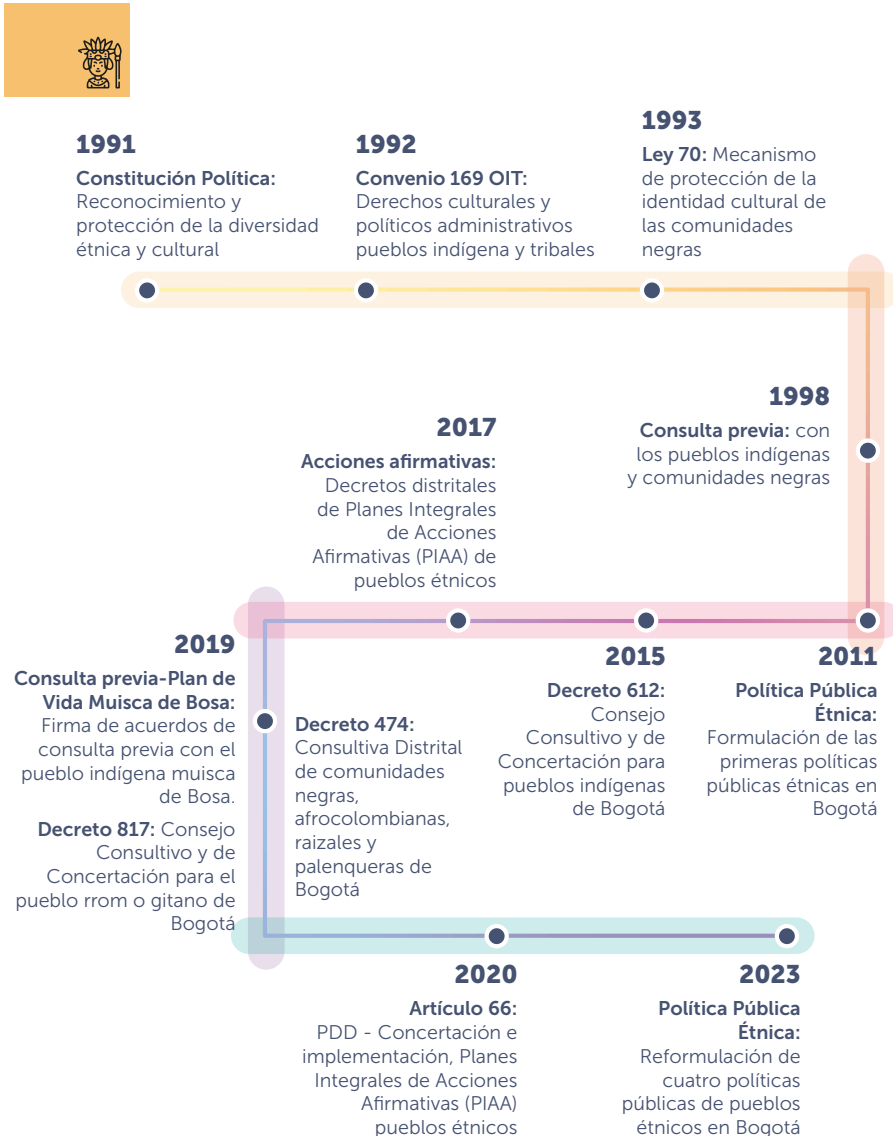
1991

Constitución Política: Reconocimiento y protección de la diversidad étnica y cultural

1992

Convenio 169 OIT: Derechos culturales y políticos administrativos pueblos indígena y tribales

1993

Ley 70: Mecanismo de protección de la identidad cultural de las comunidades negras

1998

Consulta previa: con los pueblos indígenas y comunidades negras

2017

Acciones afirmativas: Decretos distritales de Planes Integrales de Acciones Afirmativas (PIAA) de pueblos étnicos

2019

Consulta previa-Plan de Vida Muisca de Bosa: Firma de acuerdos de consulta previa con el pueblo indígena muisca de Bosa.

Decreto 817: Consejo Consultivo y de Concertación para el pueblo rrom o gitano de Bogotá

Decreto 474: Consultiva Distrital de comunidades negras, afrocolombianas, raizales y palenqueras de Bogotá

2015

Decreto 612: Consejo Consultivo y de Concertación para pueblos indígenas de Bogotá

2011

Política Pública Étnica: Formulación de las primeras políticas públicas étnicas en Bogotá

2020

Artículo 66: PDD - Concertación e implementación, Planes Integrales de Acciones Afirmativas (PIAA) pueblos étnicos

2023

Política Pública Étnica: Reformulación de cuatro políticas públicas de pueblos étnicos en Bogotá